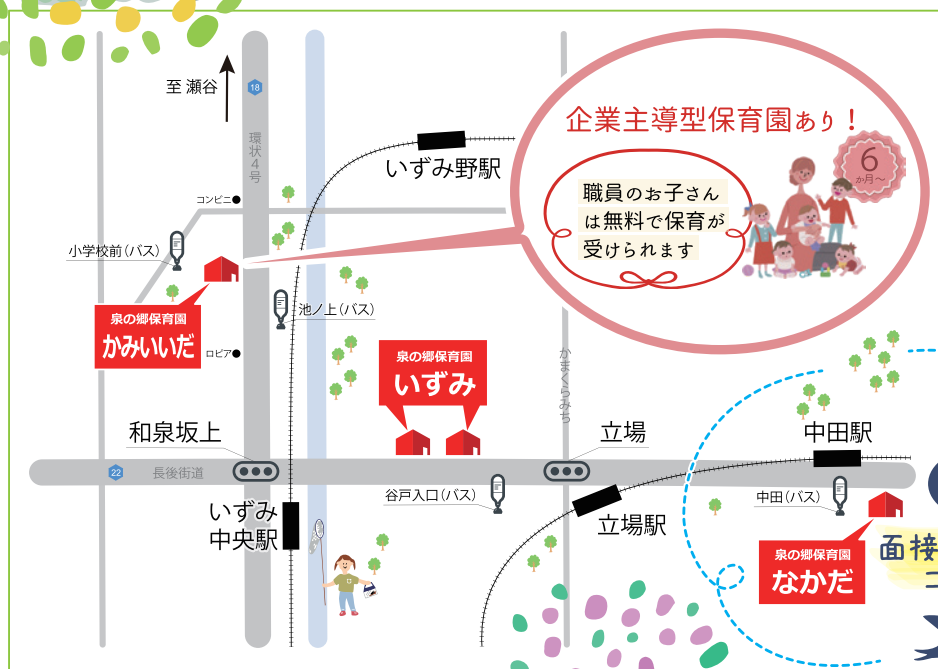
至 瀬谷

18

環状4号

コンビニ

小学校前（バス）

泉の郷保育園
かみいいだ

ロピア

池ノ上（バス）

いずみ野駅

企業主導型保育園あり！

職員のお子さん
は無料で保育が
受けられます

6
か月～

泉の郷保育園
いずみ

かまくらみち

和泉坂上

22

長後街道

いずみ
中央駅

谷戸入口（バス）

立場

立場駅

中田駅

中田（バス）

泉の郷保育園
なかだ

面接
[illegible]